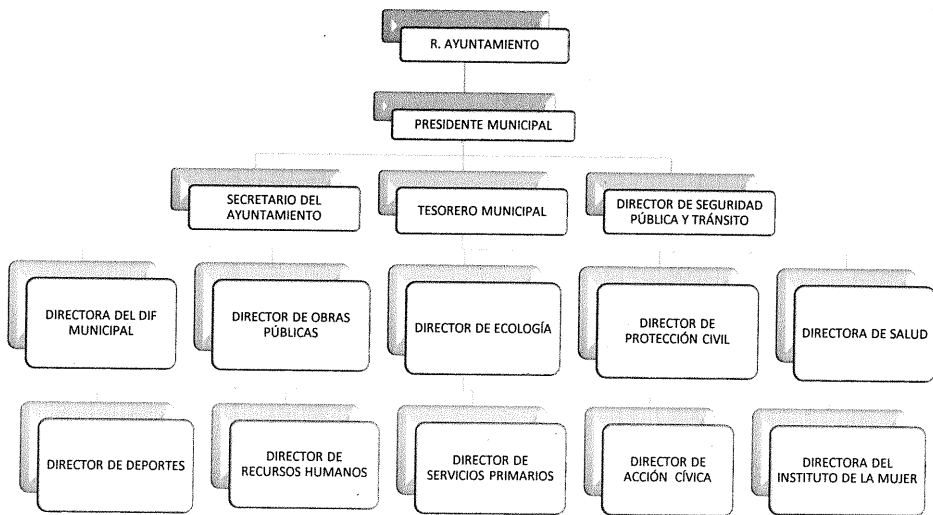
R. AYUNTAMIENTO

PRESIDENTE MUNICIPAL

SECRETARIO DEL AYUNTAMIENTO

TESORERO MUNICIPAL

DIRECTOR DE SEGURIDAD PÚBLICA Y TRÁNSITO

DIRECTORA DEL DIF MUNICIPAL

DIRECTOR DE OBRAS PÚBLICAS

DIRECTOR DE ECOLOGÍA

DIRECTOR DE PROTECCIÓN CIVIL

DIRECTORA DE SALUD

DIRECTOR DE DEPORTES

DIRECTOR DE RECURSOS HUMANOS

DIRECTOR DE SERVICIOS PRIMARIOS

DIRECTOR DE ACCIÓN CÍVICA

DIRECTORA DEL INSTITUTO DE LA MUJER